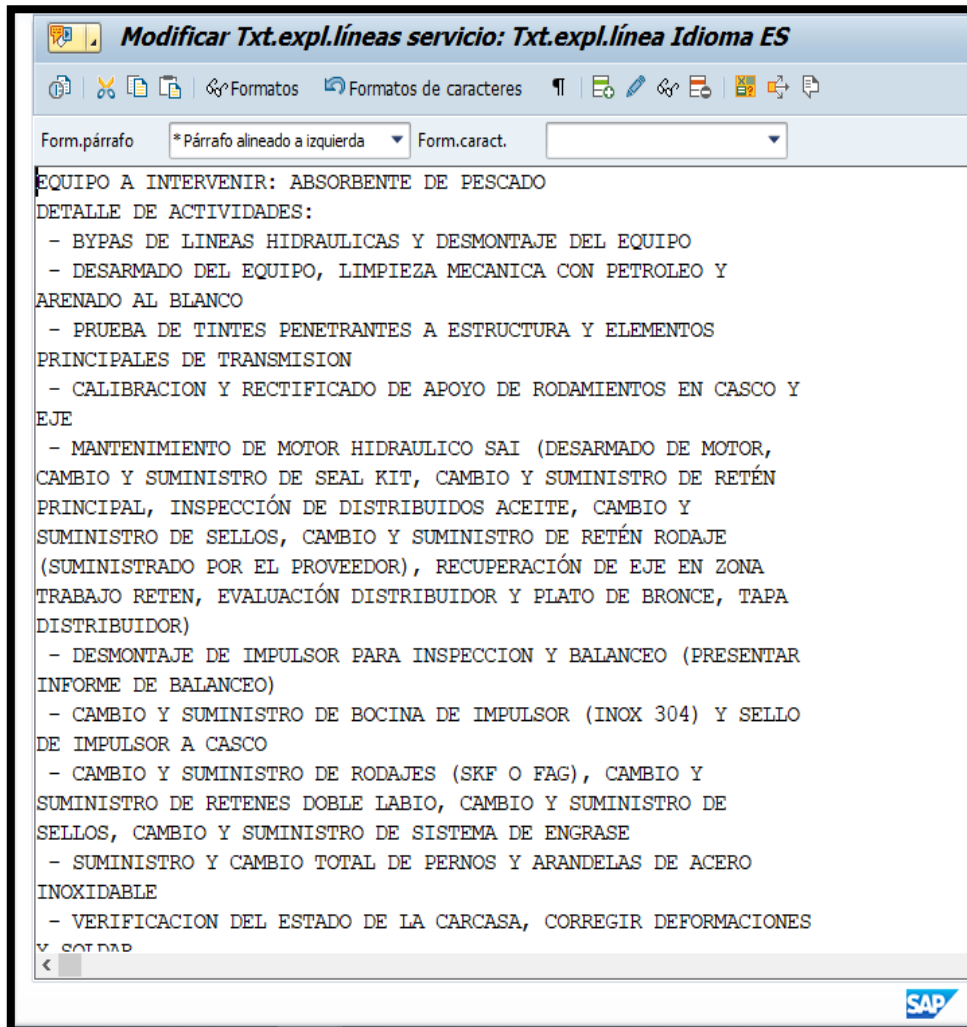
Modificar Txt.expl.líneas servicio: Txt.expl.línea Idioma ES

Formatos  Formatos de caracteres  ¶

Form.párrafo  *Párrafo alineado a izquierda  Form.caract.

EQUIPO A INTERVENIR: ABSORBENTE DE PESCADO
DETALLE DE ACTIVIDADES:
- BYPAS DE LINEAS HIDRAULICAS Y DESMONTAJE DEL EQUIPO
- DESARMADO DEL EQUIPO, LIMPIEZA MECANICA CON PETROLEO Y ARENADO AL BLANCO
- PRUEBA DE TINTES PENETRANTES A ESTRUCTURA Y ELEMENTOS PRINCIPALES DE TRANSMISION
- CALIBRACION Y RECTIFICADO DE APOYO DE RODAMIENTOS EN CASCO Y EJE
- MANTENIMIENTO DE MOTOR HIDRAULICO SAI (DESARMADO DE MOTOR, CAMBIO Y SUMINISTRO DE SEAL KIT, CAMBIO Y SUMINISTRO DE RETÉN PRINCIPAL, INSPECCIÓN DE DISTRIBUIDOS ACEITE, CAMBIO Y SUMINISTRO DE SELLOS, CAMBIO Y SUMINISTRO DE RETÉN RODAJE (SUMINISTRADO POR EL PROVEEDOR), RECUPERACIÓN DE EJE EN ZONA TRABAJO RETEN, EVALUACIÓN DISTRIBUIDOR Y PLATO DE BRONCE, TAPA DISTRIBUIDOR)
- DESMONTAJE DE IMPULSOR PARA INSPECCION Y BALANCEO (PRESENTAR INFORME DE BALANCEO)
- CAMBIO Y SUMINISTRO DE BOCINA DE IMPULSOR (INOX 304) Y SELLO DE IMPULSOR A CASCO
- CAMBIO Y SUMINISTRO DE RODAJES (SKF O FAG), CAMBIO Y SUMINISTRO DE RETENES DOBLE LABIO, CAMBIO Y SUMINISTRO DE SELLOS, CAMBIO Y SUMINISTRO DE SISTEMA DE ENGRASE
- SUMINISTRO Y CAMBIO TOTAL DE PERNOS Y ARANDELAS DE ACERO INOXIDABLE
- VERIFICACION DEL ESTADO DE LA CARCASA, CORREGIR DEFORMACIONES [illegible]

SAP